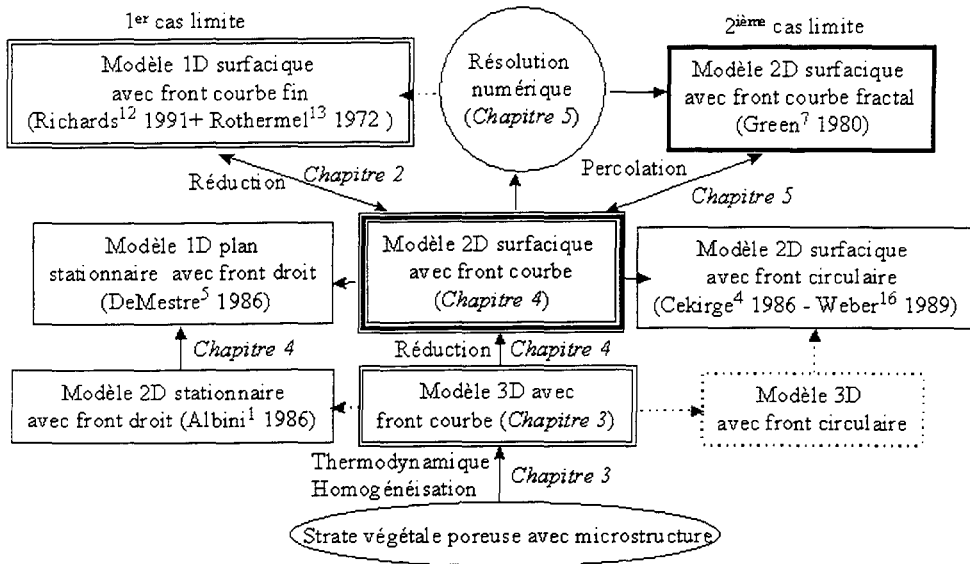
1$^{er}$ cas limite

Modèle 1D surfacique avec front courbe fin (Richards$^{12}$ 1991+ Rothermel$^{13}$ 1972 )

Résolution numérique (*Chapitre 5*)

2$^{ième}$ cas limite

Modèle 2D surfacique avec front courbe fractal (Green$^{7}$ 1980)

Réduction

*Chapitre 2*

Percolation

*Chapitre 5*

Modèle 1D plan stationnaire avec front droit (DeMestre$^{5}$ 1986)

Modèle 2D surfacique avec front courbe (*Chapitre 4*)

Modèle 2D surfacique avec front circulaire (Cekirge$^{4}$ 1986 - Weber$^{16}$ 1989)

*Chapitre 4*

Réduction

*Chapitre 4*

Modèle 2D stationnaire avec front droit (Albini$^{1}$ 1986)

Modèle 3D avec front courbe (*Chapitre 3*)

Modèle 3D avec front circulaire

Thermodynamique
Homogénéisation

*Chapitre 3*

Strate végétale poreuse avec microstructure